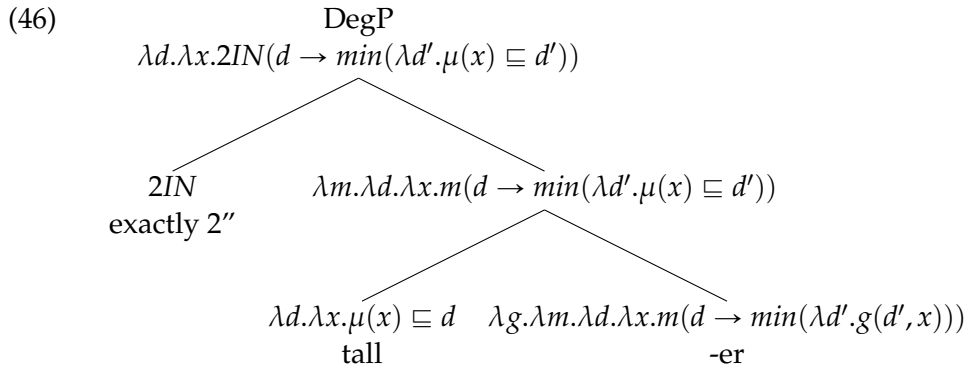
(46)

DegP
$\lambda d.\lambda x.2IN(d \rightarrow min(\lambda d'.\mu(x) \sqsubseteq d'))$

$2IN$
exactly 2″

$\lambda m.\lambda d.\lambda x.m(d \rightarrow min(\lambda d'.\mu(x) \sqsubseteq d'))$

$\lambda d.\lambda x.\mu(x) \sqsubseteq d$
tall

$\lambda g.\lambda m.\lambda d.\lambda x.m(d \rightarrow min(\lambda d'.g(d', x)))$
-er